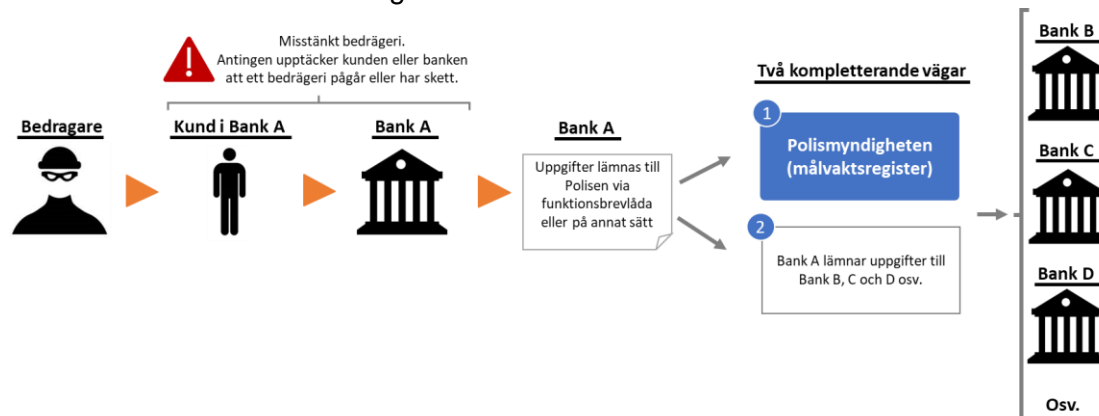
Misstänkt bedrägeri.
Antingen upptäcker kunden eller banken att ett bedrägeri pågår eller har skett.

Bedragare

Kund i Bank A

Bank A

Bank A

Uppgifter lämnas till Polisen via funktionsbrevlåda eller på annat sätt

Två kompletterande vägar

1
Polismyndigheten (målvaktsregister)

2
Bank A lämnar uppgifter till Bank B, C och D osv.

Bank B

Bank C

Bank D

Osv.